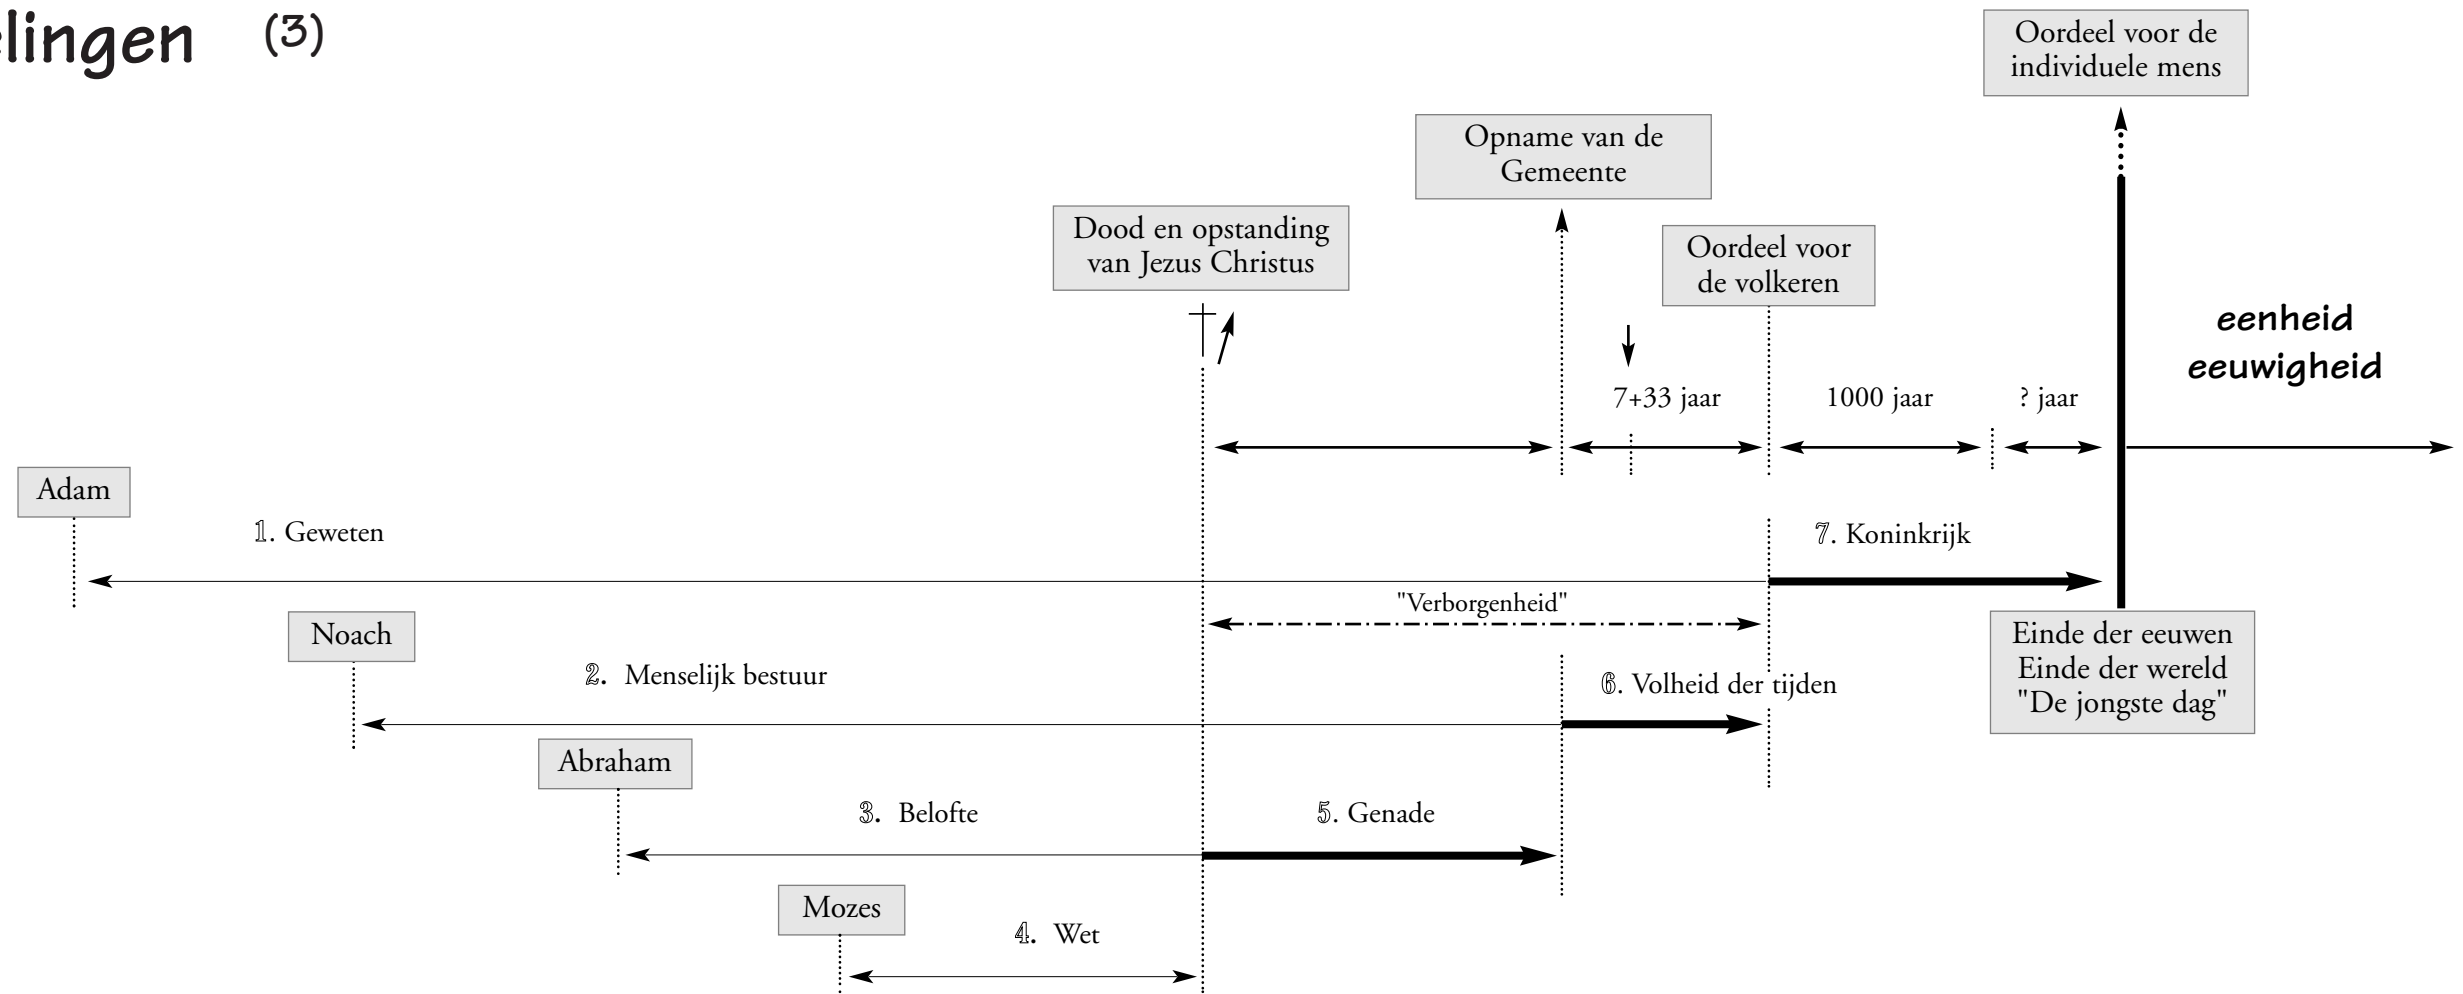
lingen (3)

Oordeel voor de individuele mens

Opname van de Gemeente

Dood en opstanding van Jezus Christus

Oordeel voor de volkeren

eenheid eeuwigheid

7+33 jaar

1000 jaar

? jaar

Adam

1. Geweten

7. Koninkrijk

"Verborgenheid"

Noach

Einde der eeuwen Einde der wereld "De jongste dag"

2. Menselijk bestuur

6. Volheid der tijden

Abraham

3. Belofte

5. Genade

Mozes

4. Wet